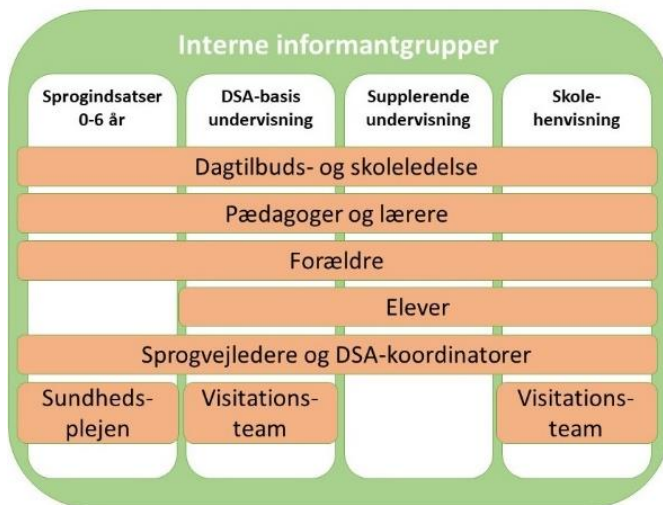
Interne informantgrupper

| Sprogindsatser 0-6 år | DSA-basis undervisning | Supplerende undervisning | Skole-henvisning |
|---|---|---|---|

Dagtilbuds- og skoleledelse

Pædagoger og lærere

Forældre

Elever

Sprogvejledere og DSA-koordinatorer

Sundheds-plejen

Visitations-team

Visitations-team